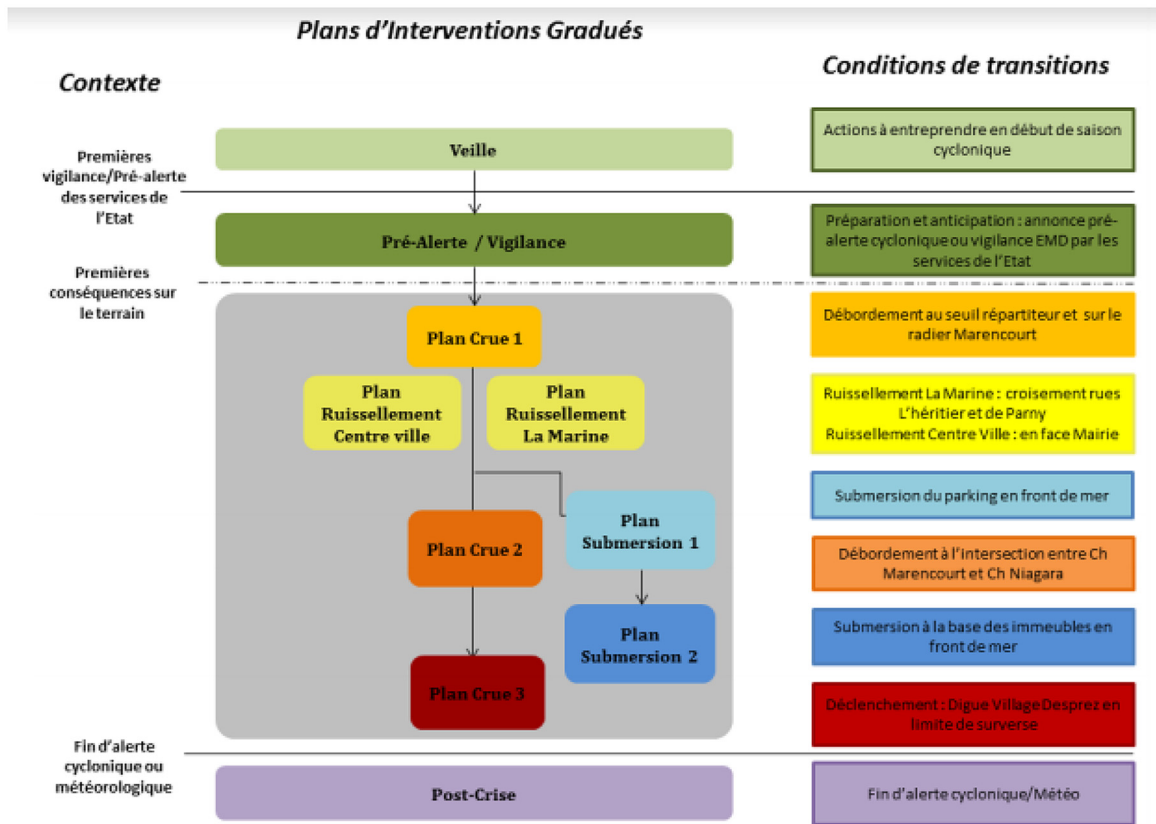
Plans d'Interventions Gradués

Contexte

Conditions de transitions

Premières vigilance/Pré-alerte des services de l'Etat

Veille

Actions à entreprendre en début de saison cyclonique

Pré-Alerte / Vigilance

Préparation et anticipation : annonce pré-alerte cyclonique ou vigilance EMD par les services de l'Etat

Premières conséquences sur le terrain

Plan Crue 1

Débordement au seuil répartiteur et sur le radier Marencourt

Plan Ruissellement Centre ville

Plan Ruissellement La Marine

Ruissellement La Marine : croisement rues L'héritier et de Parny
Ruissellement Centre Ville : en face Mairie

Plan Submersion 1

Submersion du parking en front de mer

Plan Crue 2

Débordement à l'Intersection entre Ch Marencourt et Ch Niagara

Plan Submersion 2

Submersion à la base des immeubles en front de mer

Plan Crue 3

Déclenchement : Digue Village Desprez en limite de surverse

Fin d'alerte cyclonique ou météorologique

Post-Crise

Fin d'alerte cyclonique/Météo